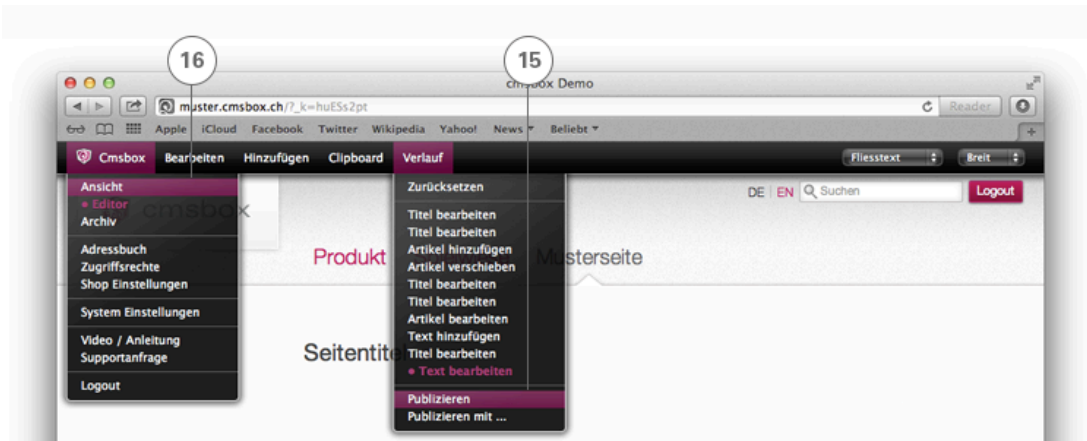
16

15

cmsbox Demo

muster.cmsbox.ch/?_k=huESs2pt

Reader

Apple iCloud Facebook Twitter Wikipedia Yahoo! News Beliebt

Cmsbox Bearbeiten Hinzufügen Clipboard Verlauf

Fliesstext Breit

Ansicht
• Editor
Archiv

Adressbuch
Zugriffsrechte
Shop Einstellungen

System Einstellungen

Video / Anleitung
Supportanfrage

Logout

cmsbox

Zurücksetzen

Titel bearbeiten
Titel bearbeiten
Artikel hinzufügen
Artikel verschieben
Titel bearbeiten
Titel bearbeiten
Artikel bearbeiten
Text hinzufügen
Titel bearbeiten
• Text bearbeiten

Publizieren
Publizieren mit ...

DE EN Suchen Logout

Produkt Musterseite

Seitentitel